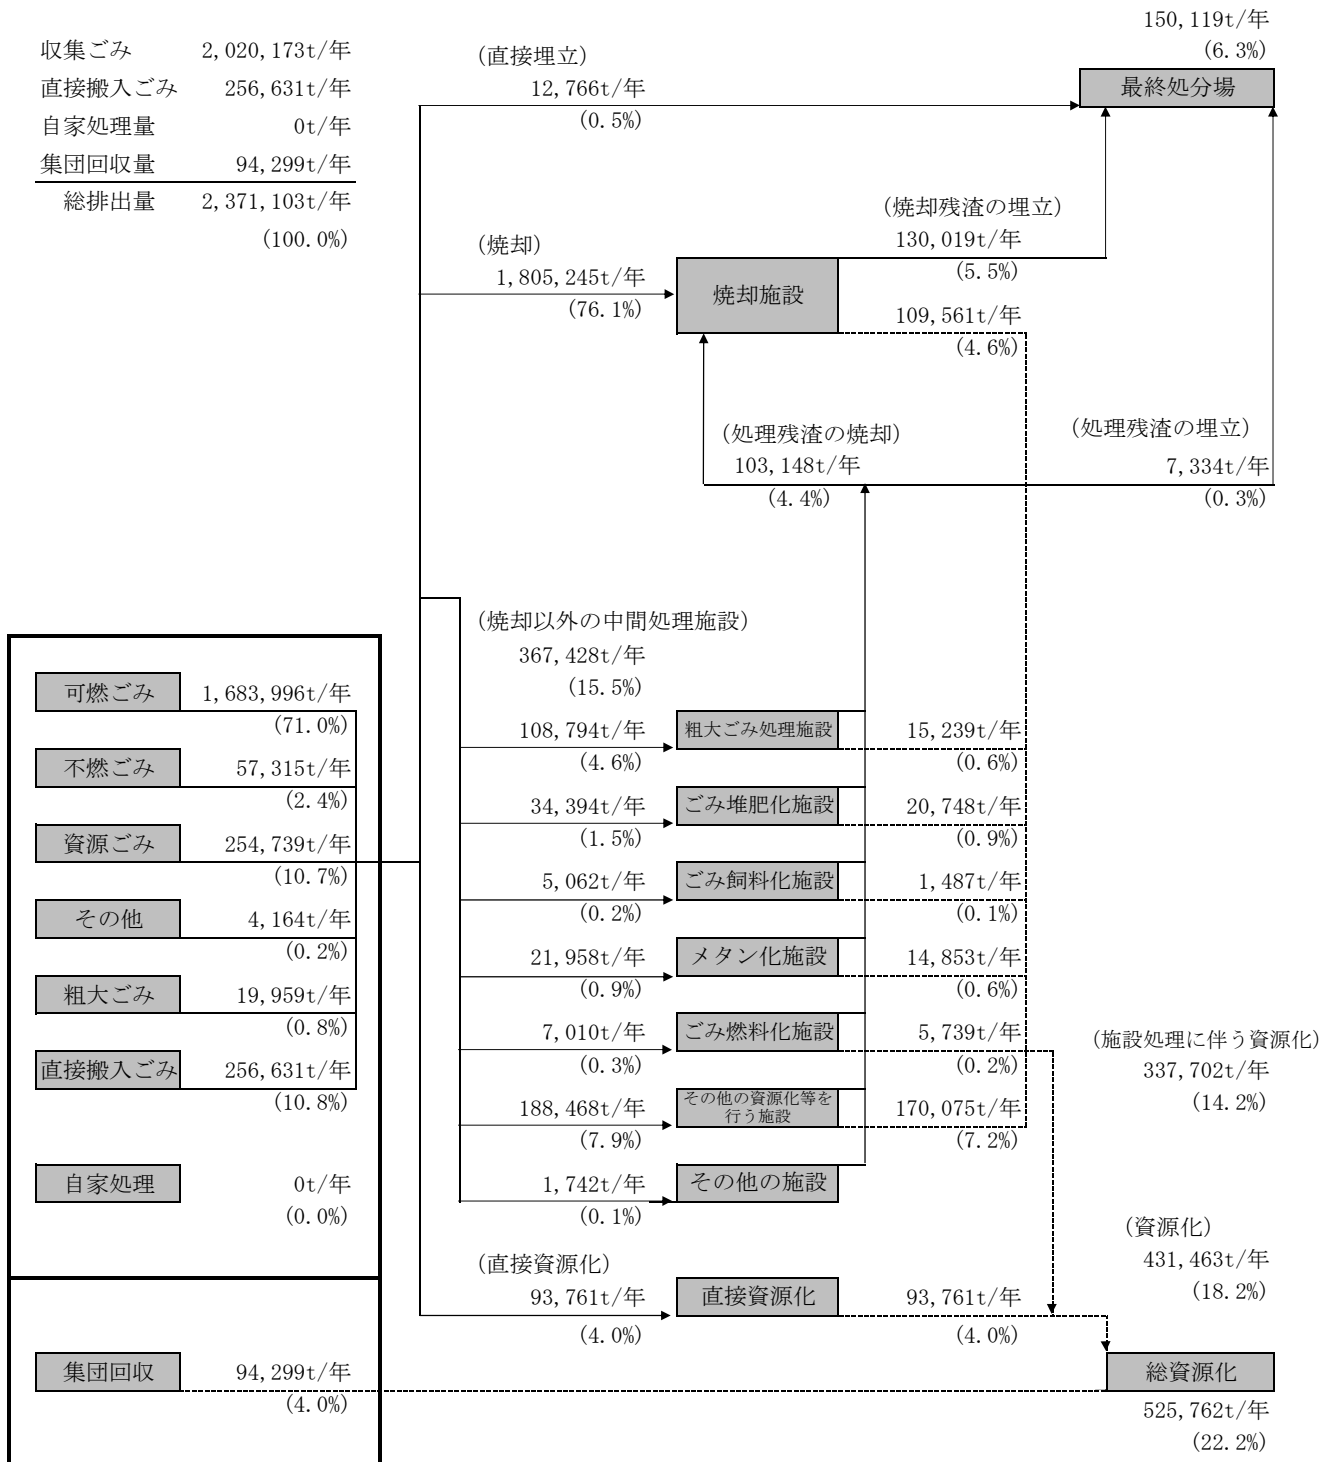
収集ごみ 2,020,173t/年
直接搬入ごみ 256,631t/年
自家処理量 0t/年
集団回収量 94,299t/年
総排出量 2,371,103t/年
(100.0%)

150,119t/年
(6.3%)
最終処分場

(直接埋立)
12,766t/年
(0.5%)

(焼却残渣の埋立)
130,019t/年
(5.5%)

(焼却)
1,805,245t/年
(76.1%)
焼却施設
109,561t/年
(4.6%)

(処理残渣の焼却)
103,148t/年
(4.4%)

(処理残渣の埋立)
7,334t/年
(0.3%)

(焼却以外の中間処理施設)
367,428t/年
(15.5%)

可燃ごみ 1,683,996t/年
(71.0%)
不燃ごみ 57,315t/年
(2.4%)
資源ごみ 254,739t/年
(10.7%)
その他 4,164t/年
(0.2%)
粗大ごみ 19,959t/年
(0.8%)
直接搬入ごみ 256,631t/年
(10.8%)
自家処理 0t/年
(0.0%)

108,794t/年
(4.6%)
粗大ごみ処理施設
15,239t/年
(0.6%)

34,394t/年
(1.5%)
ごみ堆肥化施設
20,748t/年
(0.9%)

5,062t/年
(0.2%)
ごみ飼料化施設
1,487t/年
(0.1%)

21,958t/年
(0.9%)
メタン化施設
14,853t/年
(0.6%)

7,010t/年
(0.3%)
ごみ燃料化施設
5,739t/年
(0.2%)

(施設処理に伴う資源化)
337,702t/年
(14.2%)

188,468t/年
(7.9%)
その他の資源化等を行う施設
170,075t/年
(7.2%)

1,742t/年
(0.1%)
その他の施設

(資源化)
431,463t/年
(18.2%)

(直接資源化)
93,761t/年
(4.0%)
直接資源化
93,761t/年
(4.0%)

集団回収 94,299t/年
(4.0%)

総資源化
525,762t/年
(22.2%)